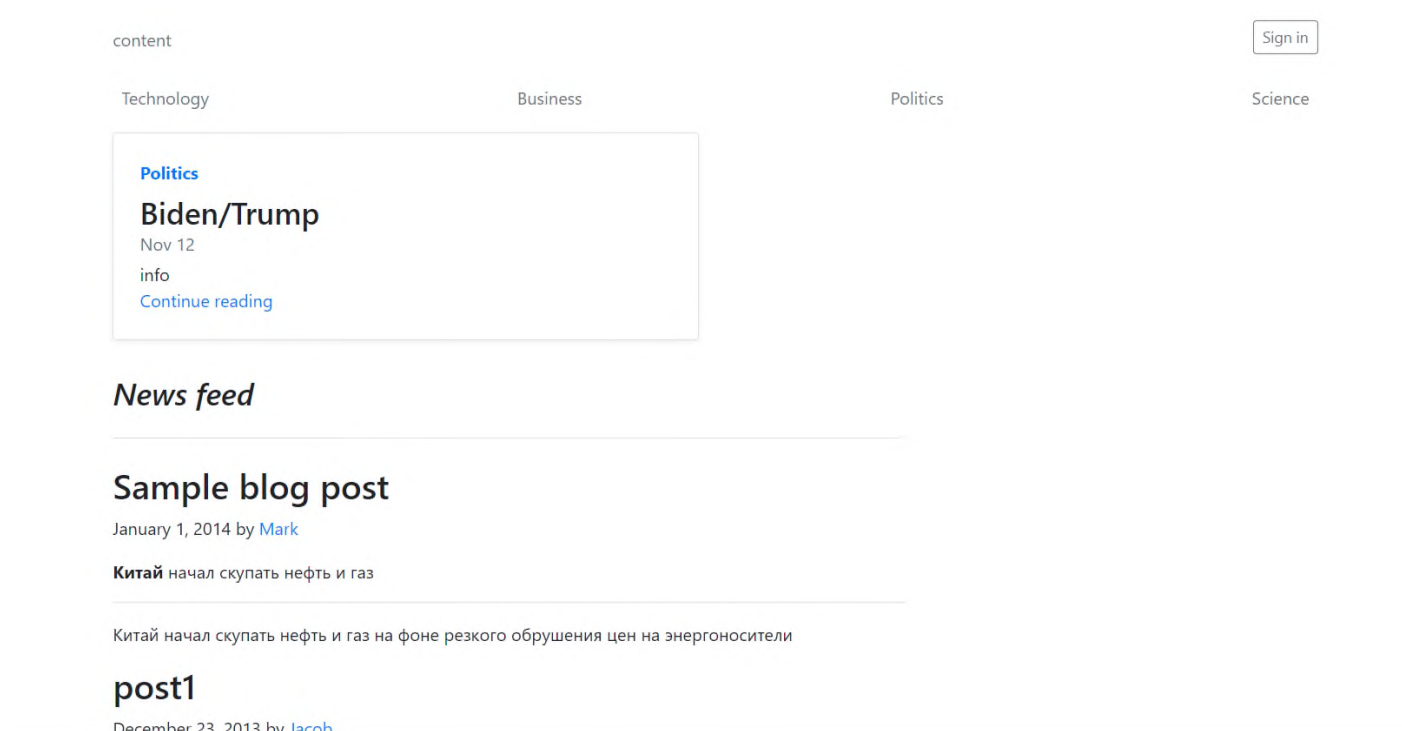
content

Sign in

Technology Business Politics Science

Politics

Biden/Trump

Nov 12

info

Continue reading

*News feed*

Sample blog post

January 1, 2014 by Mark

**Китай** начал скупать нефть и газ

Китай начал скупать нефть и газ на фоне резкого обрушения цен на энергоносители

post1

December 23, 2013 by Jacob